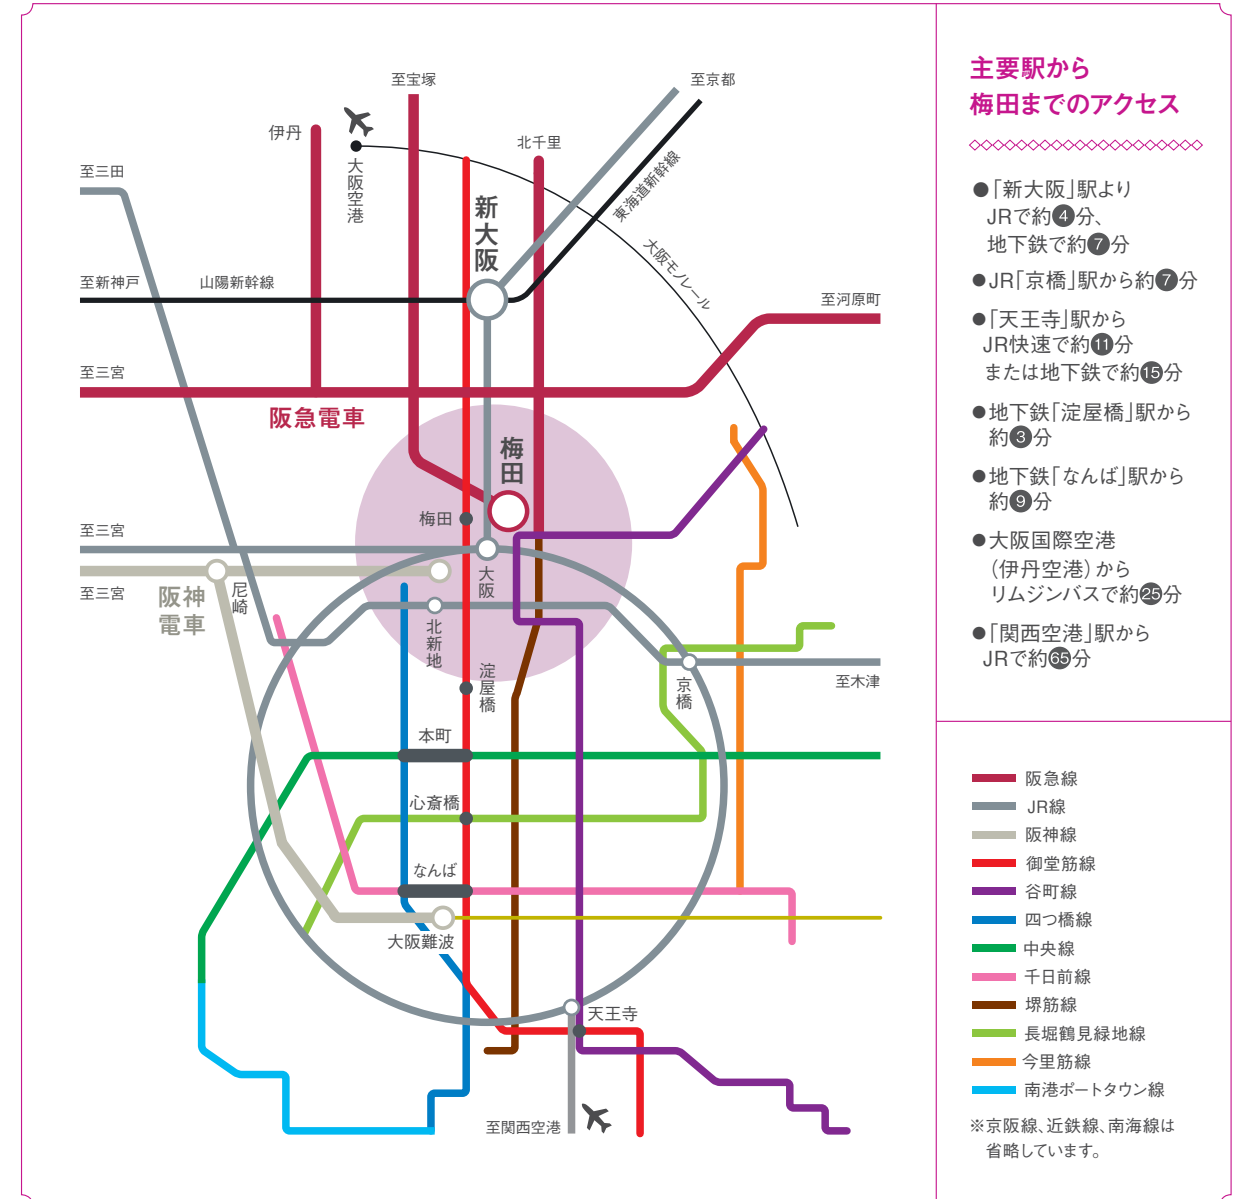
至宝塚
至京都
伊丹
大阪空港
北千里
至三田
新大阪
東海道新幹線
大阪モノレール
至新神戸
山陽新幹線
至河原町
至三宮
阪急電車
梅田
梅田
至三宮
大阪
至三宮
阪神電車
尼崎
北新地
淀屋橋
京橋
至木津
本町
心斎橋
なんば
大阪難波
天王寺
至関西空港

主要駅から
梅田までのアクセス

●「新大阪」駅より JRで約4分、地下鉄で約7分
●JR「京橋」駅から約7分
●「天王寺」駅から JR快速で約11分 または地下鉄で約15分
●地下鉄「淀屋橋」駅から 約3分
●地下鉄「なんば」駅から 約9分
●大阪国際空港 (伊丹空港) から リムジンバスで約25分
●「関西空港」駅から JRで約65分

阪急線
JR線
阪神線
御堂筋線
谷町線
四つ橋線
中央線
千日前線
堺筋線
長堀鶴見緑地線
今里筋線
南港ポートタウン線
※京阪線、近鉄線、南海線は省略しています。